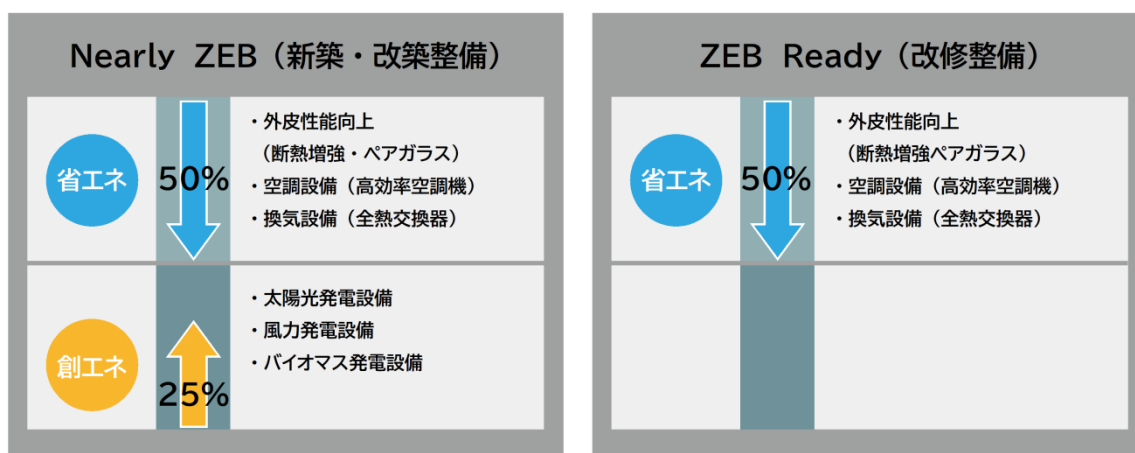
Nearly ZEB（新築・改築整備）

省エネ

50%

・外皮性能向上
（断熱増強・ペアガラス）
・空調設備（高効率空調機）
・換気設備（全熱交換器）

創エネ

25%

・太陽光発電設備
・風力発電設備
・バイオマス発電設備

ZEB Ready（改修整備）

省エネ

50%

・外皮性能向上
（断熱増強ペアガラス）
・空調設備（高効率空調機）
・換気設備（全熱交換器）